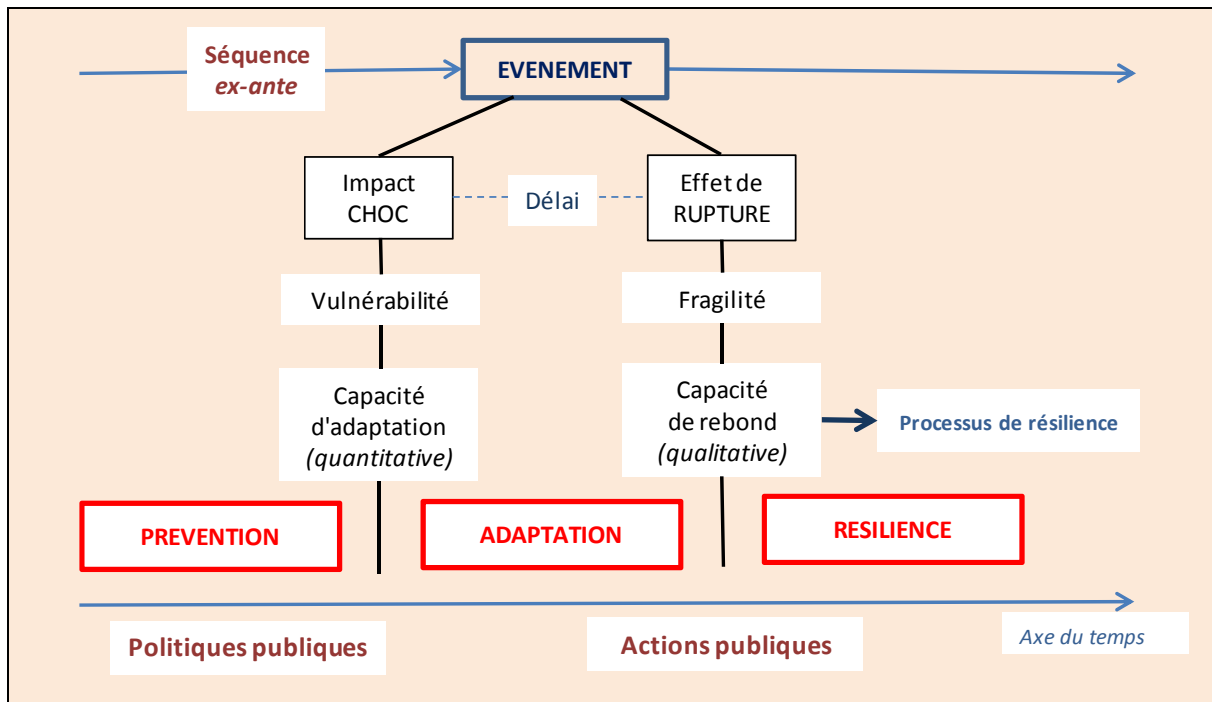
Séquence *ex-ante*

EVENEMENT

Impact CHOC

Délai

Effet de RUPTURE

Vulnérabilité

Fragilité

Capacité d'adaptation *(quantitative)*

Capacité de rebond *(qualitative)*

Processus de résilience

PREVENTION

ADAPTATION

RESILIENCE

Politiques publiques

Actions publiques

*Axe du temps*